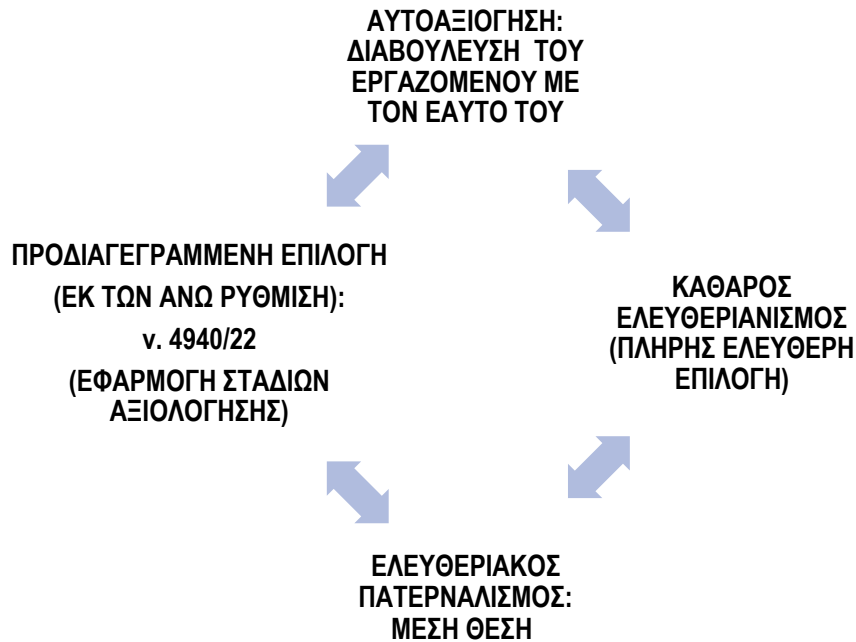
ΑΥΤΟΑΞΙΟΓΗΣΗ: ΔΙΑΒΟΥΛΕΥΣΗ ΤΟΥ ΕΡΓΑΖΟΜΕΝΟΥ ΜΕ ΤΟΝ ΕΑΥΤΟ ΤΟΥ

ΠΡΟΔΙΑΓΕΓΡΑΜΜΕΝΗ ΕΠΙΛΟΓΗ
(ΕΚ ΤΩΝ ΑΝΩ ΡΥΘΜΙΣΗ):
ν. 4940/22
(ΕΦΑΡΜΟΓΗ ΣΤΑΔΙΩΝ ΑΞΙΟΛΟΓΗΣΗΣ)

ΚΑΘΑΡΟΣ ΕΛΕΥΘΕΡΙΑΝΙΣΜΟΣ (ΠΛΗΡΗΣ ΕΛΕΥΘΕΡΗ ΕΠΙΛΟΓΗ)

ΕΛΕΥΘΕΡΙΑΚΟΣ ΠΑΤΕΡΝΑΛΙΣΜΟΣ: ΜΕΣΗ ΘΕΣΗ